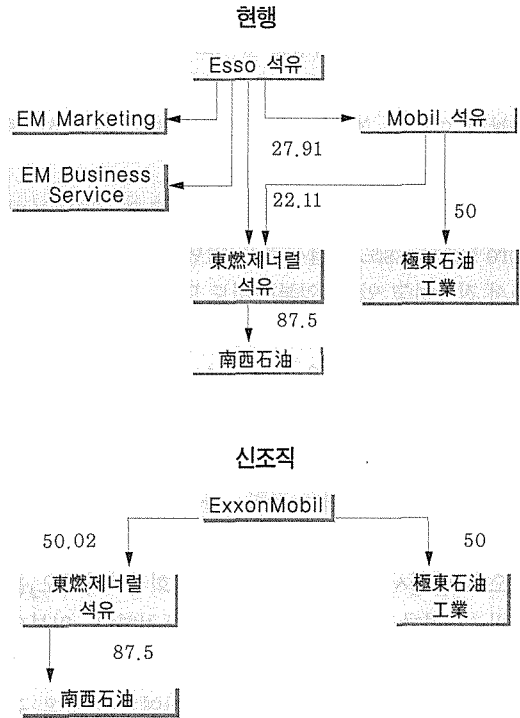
현행

Esso 석유

EM Marketing

Mobil 석유

27.91

EM Business Service

22.11

50

東燃제너럴 석유

極東石油 工業

87.5

南西石油

신조직

ExxonMobil

50.02

50

東燃제너럴 석유

極東石油 工業

87.5

南西石油